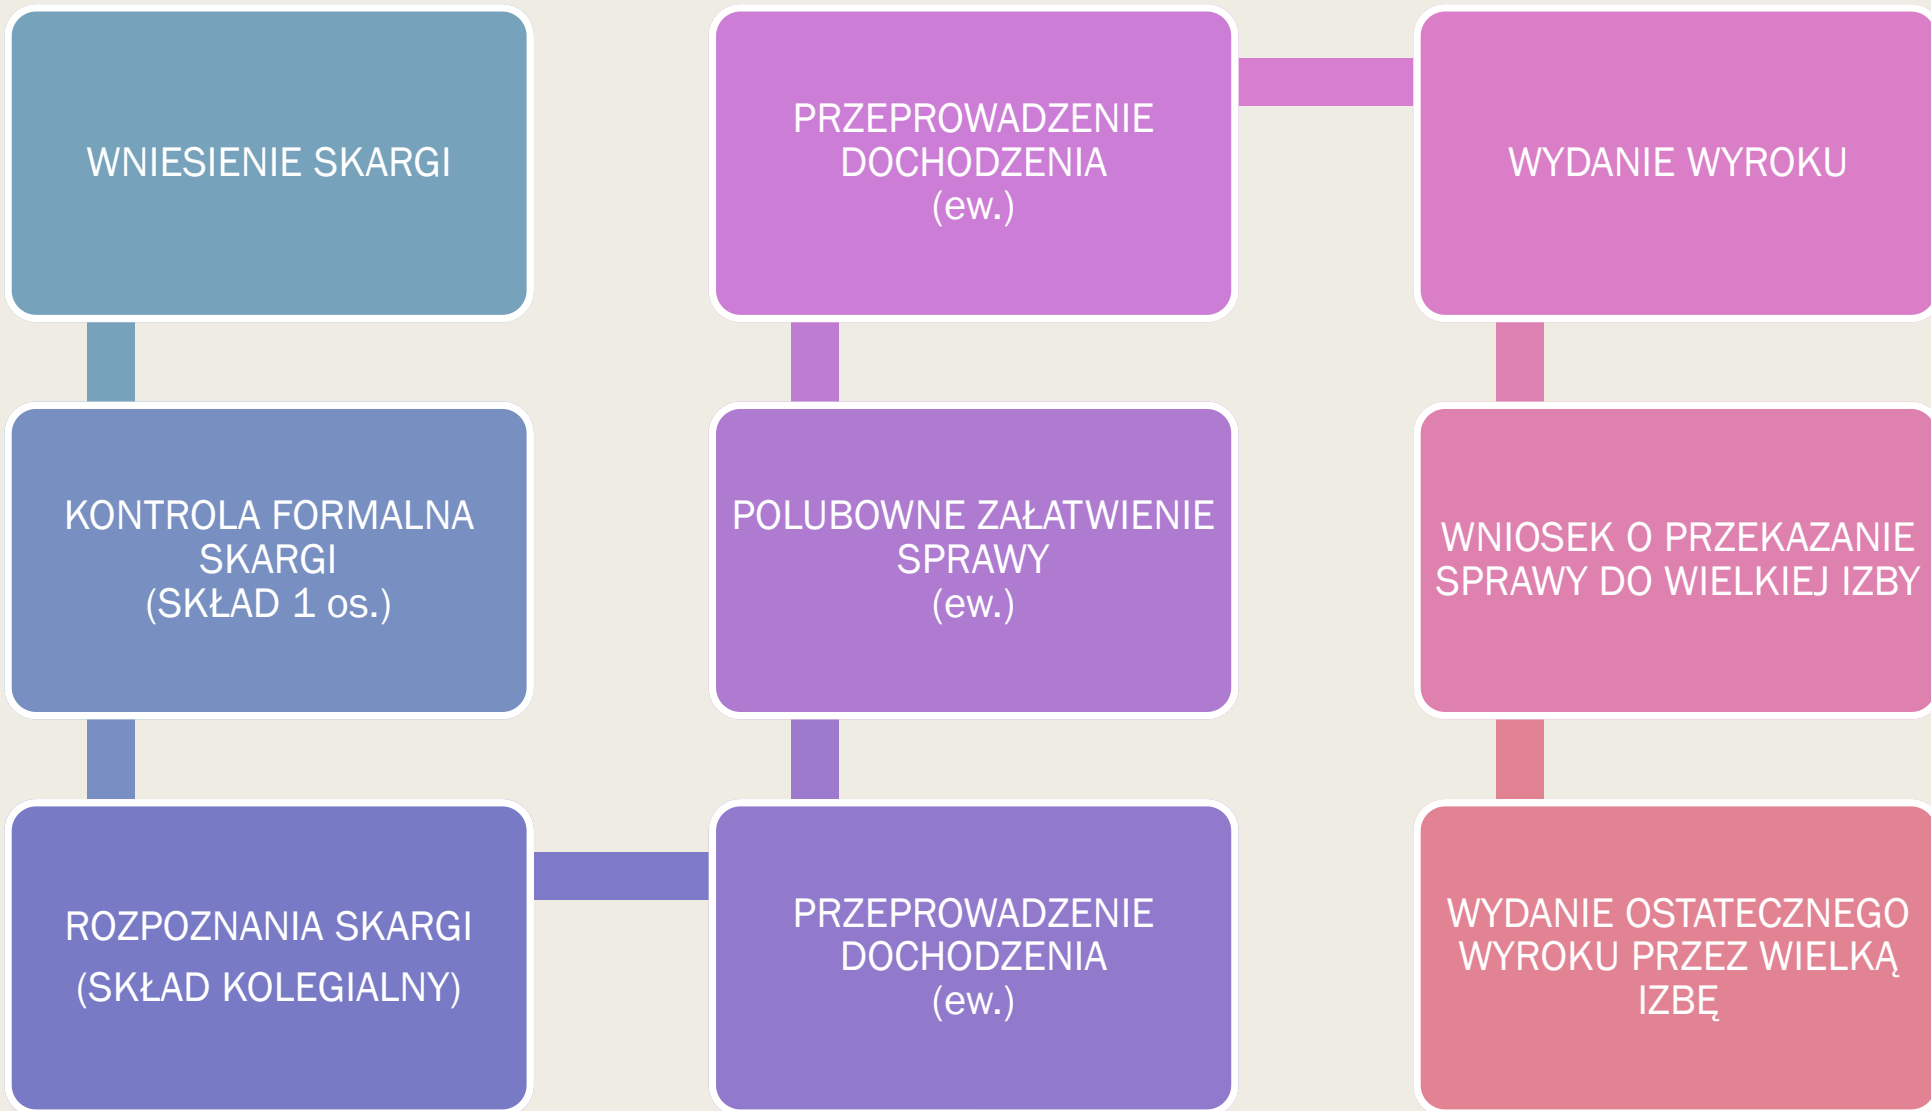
WNIESIENIE SKARGI

KONTROLA FORMALNA SKARGI
(SKŁAD 1 os.)

ROZPOZNANIA SKARGI
(SKŁAD KOLEGIALNY)

PRZEPROWADZENIE DOCHODZENIA
(ew.)

POLUBOWNE ZAŁATWIENIE SPRAWY
(ew.)

PRZEPROWADZENIE DOCHODZENIA
(ew.)

WYDANIE WYROKU

WNIOSEK O PRZEKAZANIE SPRAWY DO WIELKIEJ IZBY

WYDANIE OSTATECZNEGO WYROKU PRZEZ WIELKĄ IZBĘ